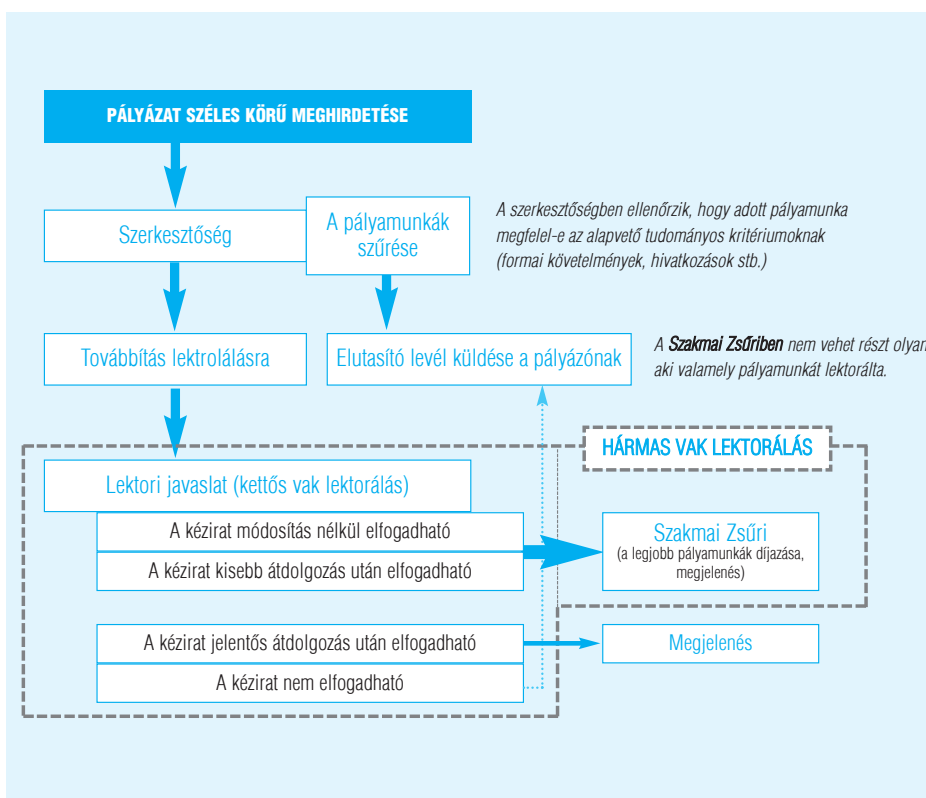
PÁLYÁZAT SZÉLES KÖRŰ MEGHIRDETÉSE

Szerkesztőség

A pályamunkák szűrése

A szerkesztőségben ellenőrzik, hogy adott pályamunka megfelel-e az alapvető tudományos kritériumoknak (formai követelmények, hivatkozások stb.)

Továbbítás lektrolálásra

Elutasító levél küldése a pályázónak

A Szakmai Zsűriben nem vehet részt olyan aki valamely pályamunkát lektorálta.

HÁRMAS VAK LEKTORÁLÁS

Lektori javaslat (kettős vak lektorálás)

A kézirat módosítás nélkül elfogadható

A kézirat kisebb átdolgozás után elfogadható

Szakmai Zsűri (a legjobb pályamunkák díjazása, megjelenés)

A kézirat jelentős átdolgozás után elfogadható

Megjelenés

A kézirat nem elfogadható